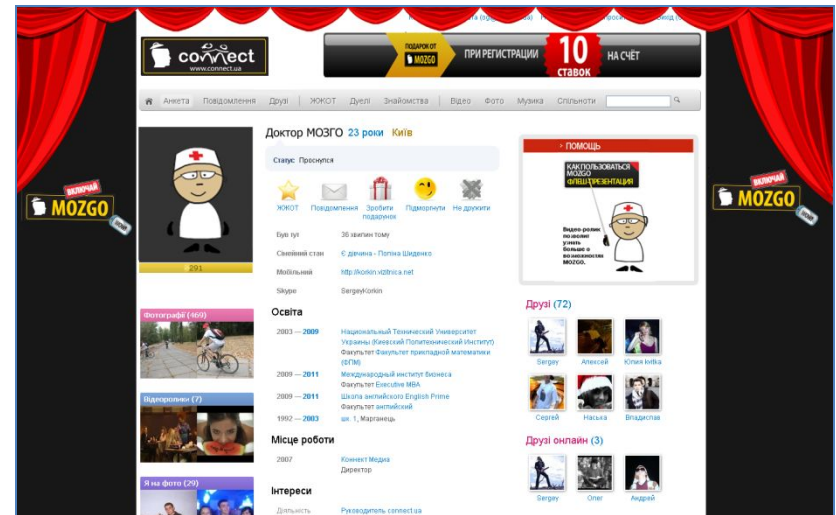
connect
www.connect.ua

ПОДАРОК ОТ MOZGO ПРИ РЕГИСТРАЦИИ 10 ставок НА СЧЁТ

Анкета | Повідомлення | Друзі | ЖЖОТ | Дуелі | Знайомства | Відео | Фото | Музика | Спільноти

ВКЛЮЧАЙ MOZGO

ВКЛЮЧАЙ MOZGO

Доктор МОЗГО 23 роки Київ

Статус: Проснулся

ЖЖОТ | Повідомлення | Зробити подарунок | Підморгнути | Не дружити

Був тут: 36 хвилин тому
Сімейний стан: Є дівчина - Поліна Шиденко
Мобільний: http://korkin.vizitnica.net
Skype: SergeyKorkin

Освіта
2003 — 2009 Национальный Технический Университет Украины (Киевский Политехнический Институт) Факультет Факультет прикладной математики (ФПМ)
2009 — 2011 Международный институт бизнеса Факультет Executive MBA
2009 — 2011 Школа английского English Prime Факультет английский
1992 — 2003 шк. 1, Марганець

Місце роботи
2007 Коннект Медиа Директор

Інтереси
Діяльність Руководитель connect.ua

291

Фотографії (469)
Відеоролики (7)
Я на фото (29)

ПОМОЩЬ
КАК ПОЛЬЗОВАТЬСЯ MOZGO ФЛЕШ-ПРЕЗЕНТАЦИЯ
Видео-ролик позволит узнать больше о возможностях MOZGO.

Друзі (72)
Sergey | Алексей | Юлия kritka
Сергей | Наська | Владислав

Друзі онлайн (3)
Sergey | Олег | Андрей